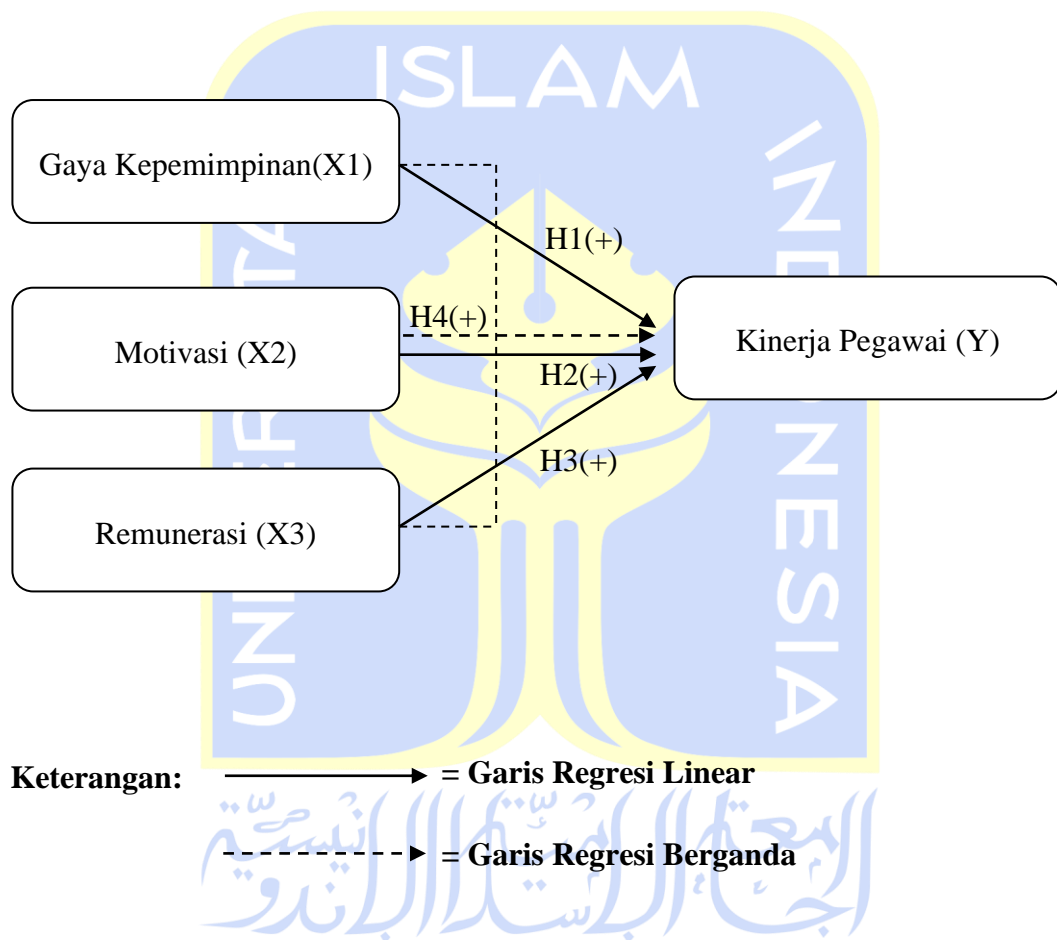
Gaya Kepemimpinan(X1)

H1(+)

H4(+)

Motivasi (X2)

Kinerja Pegawai (Y)

H2(+)

H3(+)

Remunerasi (X3)

Keterangan: = Garis Regresi Linear

= Garis Regresi Berganda

ISLAM INDONESIA UNIVERSITAS

الجامعة الإسلامية الإندونيسية